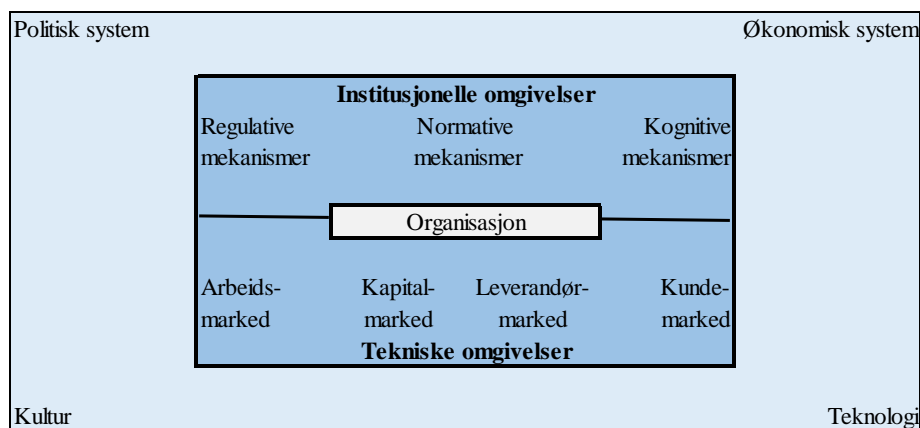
Politisk system

Økonomisk system

Institusjonelle omgivelser

Regulative mekanismer

Normative mekanismer

Kognitive mekanismer

Organisasjon

Arbeids-marked

Kapital-marked

Leverandør-marked

Kunde-marked

Tekniske omgivelser

Kultur

Teknologi